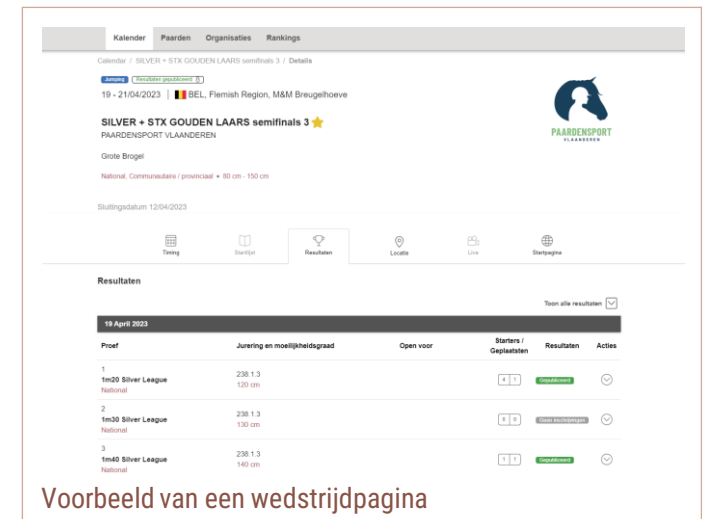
Kalender Paarden Organisaties Rankings

Calendar / SILVER + STX GOUDEN LAARS semifinals 3 / Details

Jumping Resultaten gepubliceerd

19 - 21/04/2023 | BEL, Flemish Region, M&M Breugelhoeve

SILVER + STX GOUDEN LAARS semifinals 3

PAARDENSPORT VLAANDEREN

PAARDENSPORT VLAANDEREN

Grote Brogel

National, Communautaire / provinciaal • 80 cm - 150 cm

Sluitingsdatum 12/04/2023

Timing Startlijst Resultaten Locatie Live Startpagina

Resultaten

Toon alle resultaten

19 April 2023

| Proef | Jurering en moeilijkheidsgraad | Open voor | Starters / Geplaatsten | Resultaten | Acties |
|---|---|---|---|---|---|
| 1 1m20 Silver League National | 238.1.3 120 cm | | 4 1 | Gepubliceerd | |
| 2 1m30 Silver League National | 238.1.3 130 cm | | 0 0 | Geen inschrijvingen | |
| 3 1m40 Silver League National | 238.1.3 140 cm | | 1 1 | Gepubliceerd | |

Voorbeeld van een wedstrijdpagina